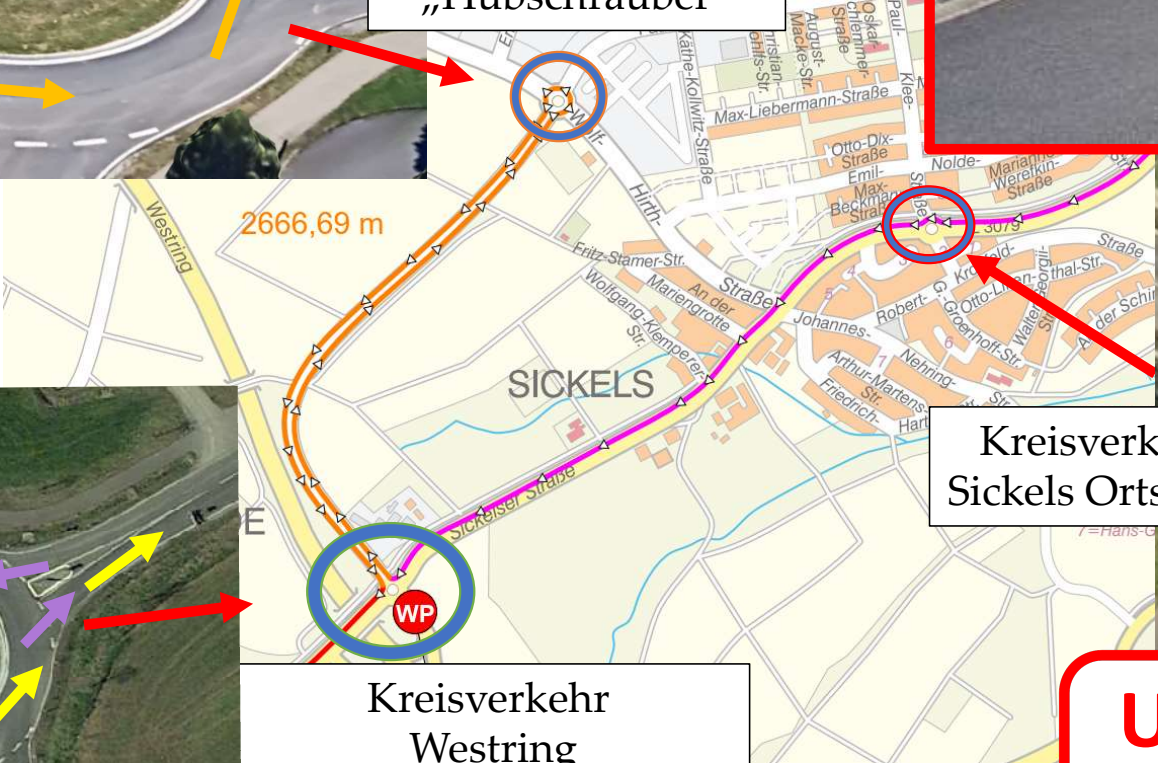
„Hubschrauber"

Käthe-Kollwitz-Straße
Oskar-Schlemmer-Straße
August-Macke-Straße
Christian-Rohlfs-Str.
Paul-Klee-
Max-Liebermann-Straße
Otto-Dix-Straße
Emil-Nolde-
Marianne-Werefkin-Straße
Max-Beckmann-Straße
Hirth-Straße
Westring
2666,69 m
Fritz-Stamer-Str.
An der Mariengrotte
Wolfgang-Klemperer-Str.
Straße
3079
Straße
Johannes-
Robert-Kronfeld-
G.-Groenhoff-Str.
Otto-Lilienthal-Str.
Walter-Georgii-
der Schi
Arthur-Martens-Str.
Nehring-
Friedrich-Hart
SICKELS
Sickelser Straße
E
WP
7=Hans-G

Kreisverk
Sickels Orts

Kreisverkehr
Westring

U